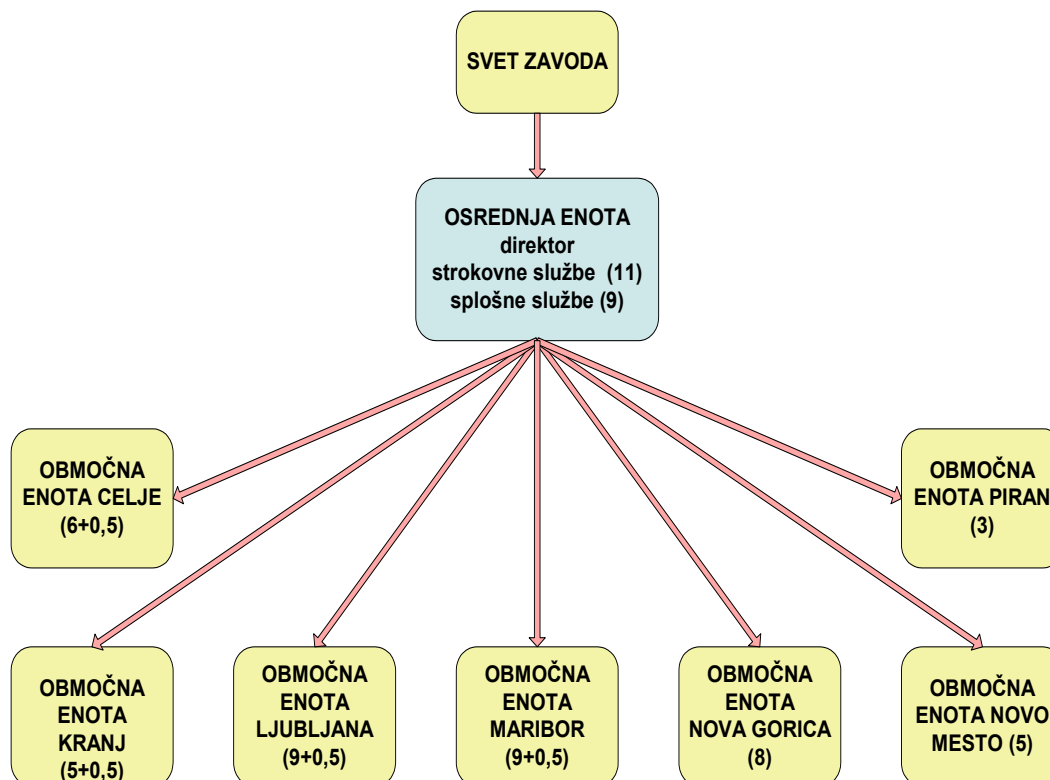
SVET ZAVODA

OSREDNJA ENOTA
direktor
strokovne službe (11)
splošne službe (9)

OBMOČNA ENOTA CELJE (6+0,5)

OBMOČNA ENOTA PIRAN (3)

OBMOČNA ENOTA KRANJ (5+0,5)

OBMOČNA ENOTA LJUBLJANA (9+0,5)

OBMOČNA ENOTA MARIBOR (9+0,5)

OBMOČNA ENOTA NOVA GORICA (8)

OBMOČNA ENOTA NOVO MESTO (5)